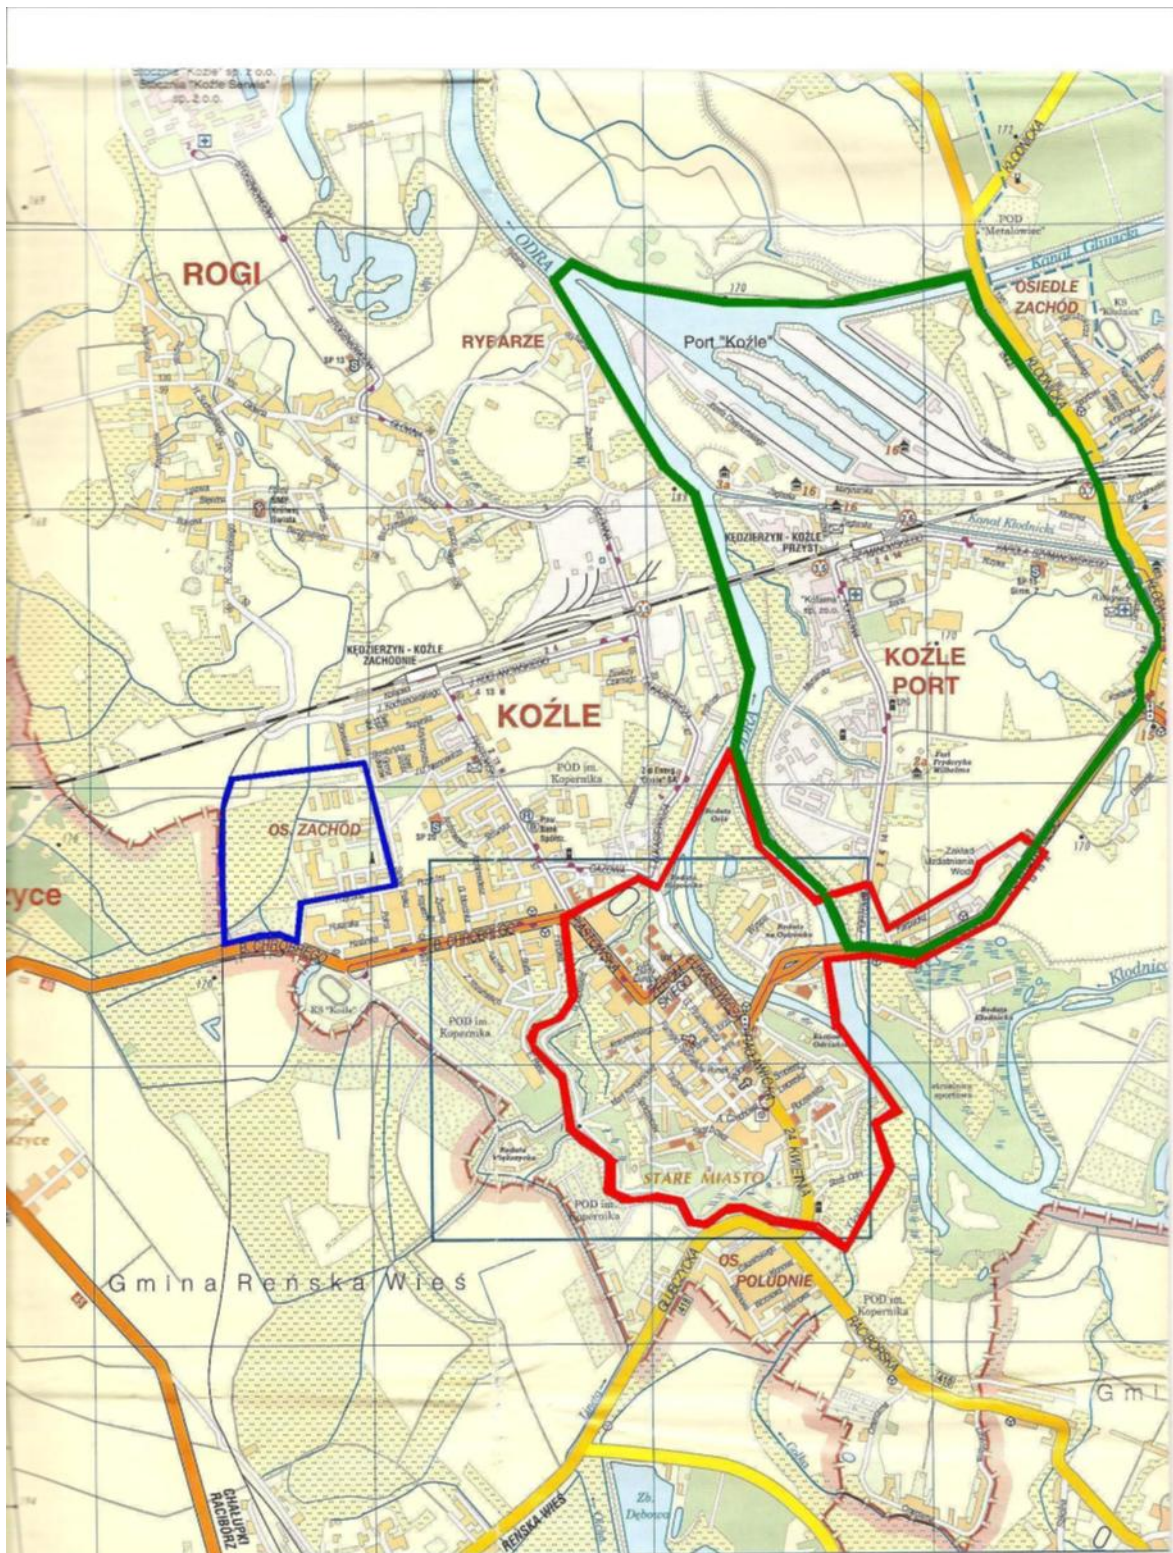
Stocznia "Koźle" sp. z o.o.
Stocznia "Koźle Serwis" sp. z o.o.

ROGI

RYBARZE

ODRA

Port "Koźle"

170

OSIEDLE ZACHÓD

POD "Metalowiec"

Kanał Gliwicki

KŁODNICKA

KĘDZIERZYN - KOŹLE PRZYST.

Kanał Kłodnicki

KĘDZIERZYN - KOŹLE ZACHODNIE

KOŹLE

KOŹLE PORT

POD im. Kopernika

OS. ZACHÓD

Zakład Uzdatniania Wody

Kłodnica

STARE MIASTO

24 KWIETNIA

POD im. Kopernika

OS. POŁUDNIE

POD im. Kopernika

GŁUCHOŁAZY

RACIBORSKA

Gmina Reńska Wieś

Gmi

CHAŁUPKI RACIBÓRZ

REŃSKA WIEŚ

Zb. Dębowa

zyce

KS "Koźle"